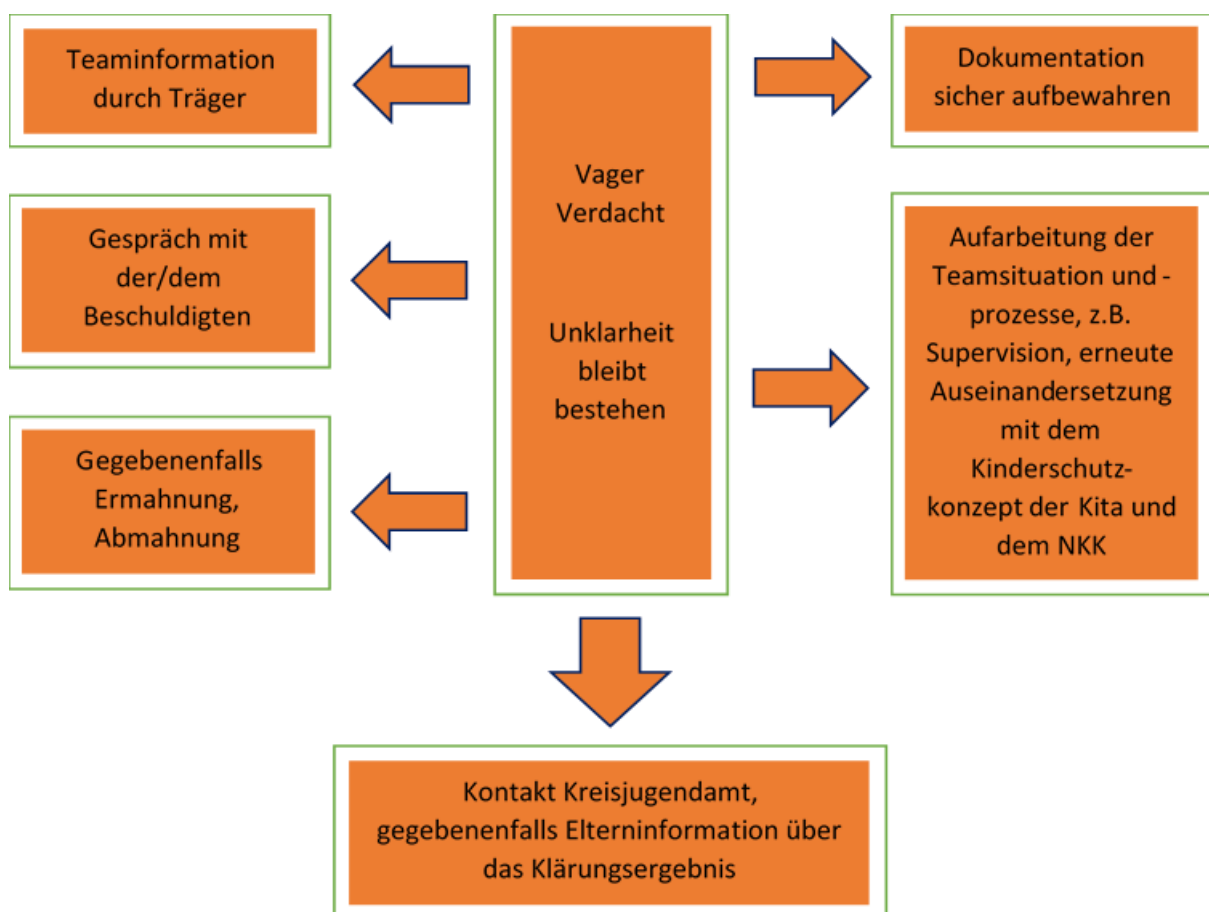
Vager Verdacht

Unklarheit bleibt bestehen

Teaminformation durch Träger

Gespräch mit der/dem Beschuldigten

Gegebenenfalls Ermahnung, Abmahnung

Dokumentation sicher aufbewahren

Aufarbeitung der Teamsituation und -prozesse, z.B. Supervision, erneute Auseinandersetzung mit dem Kinderschutzkonzept der Kita und dem NKK

Kontakt Kreisjugendamt, gegebenenfalls Elterninformation über das Klärungsergebnis